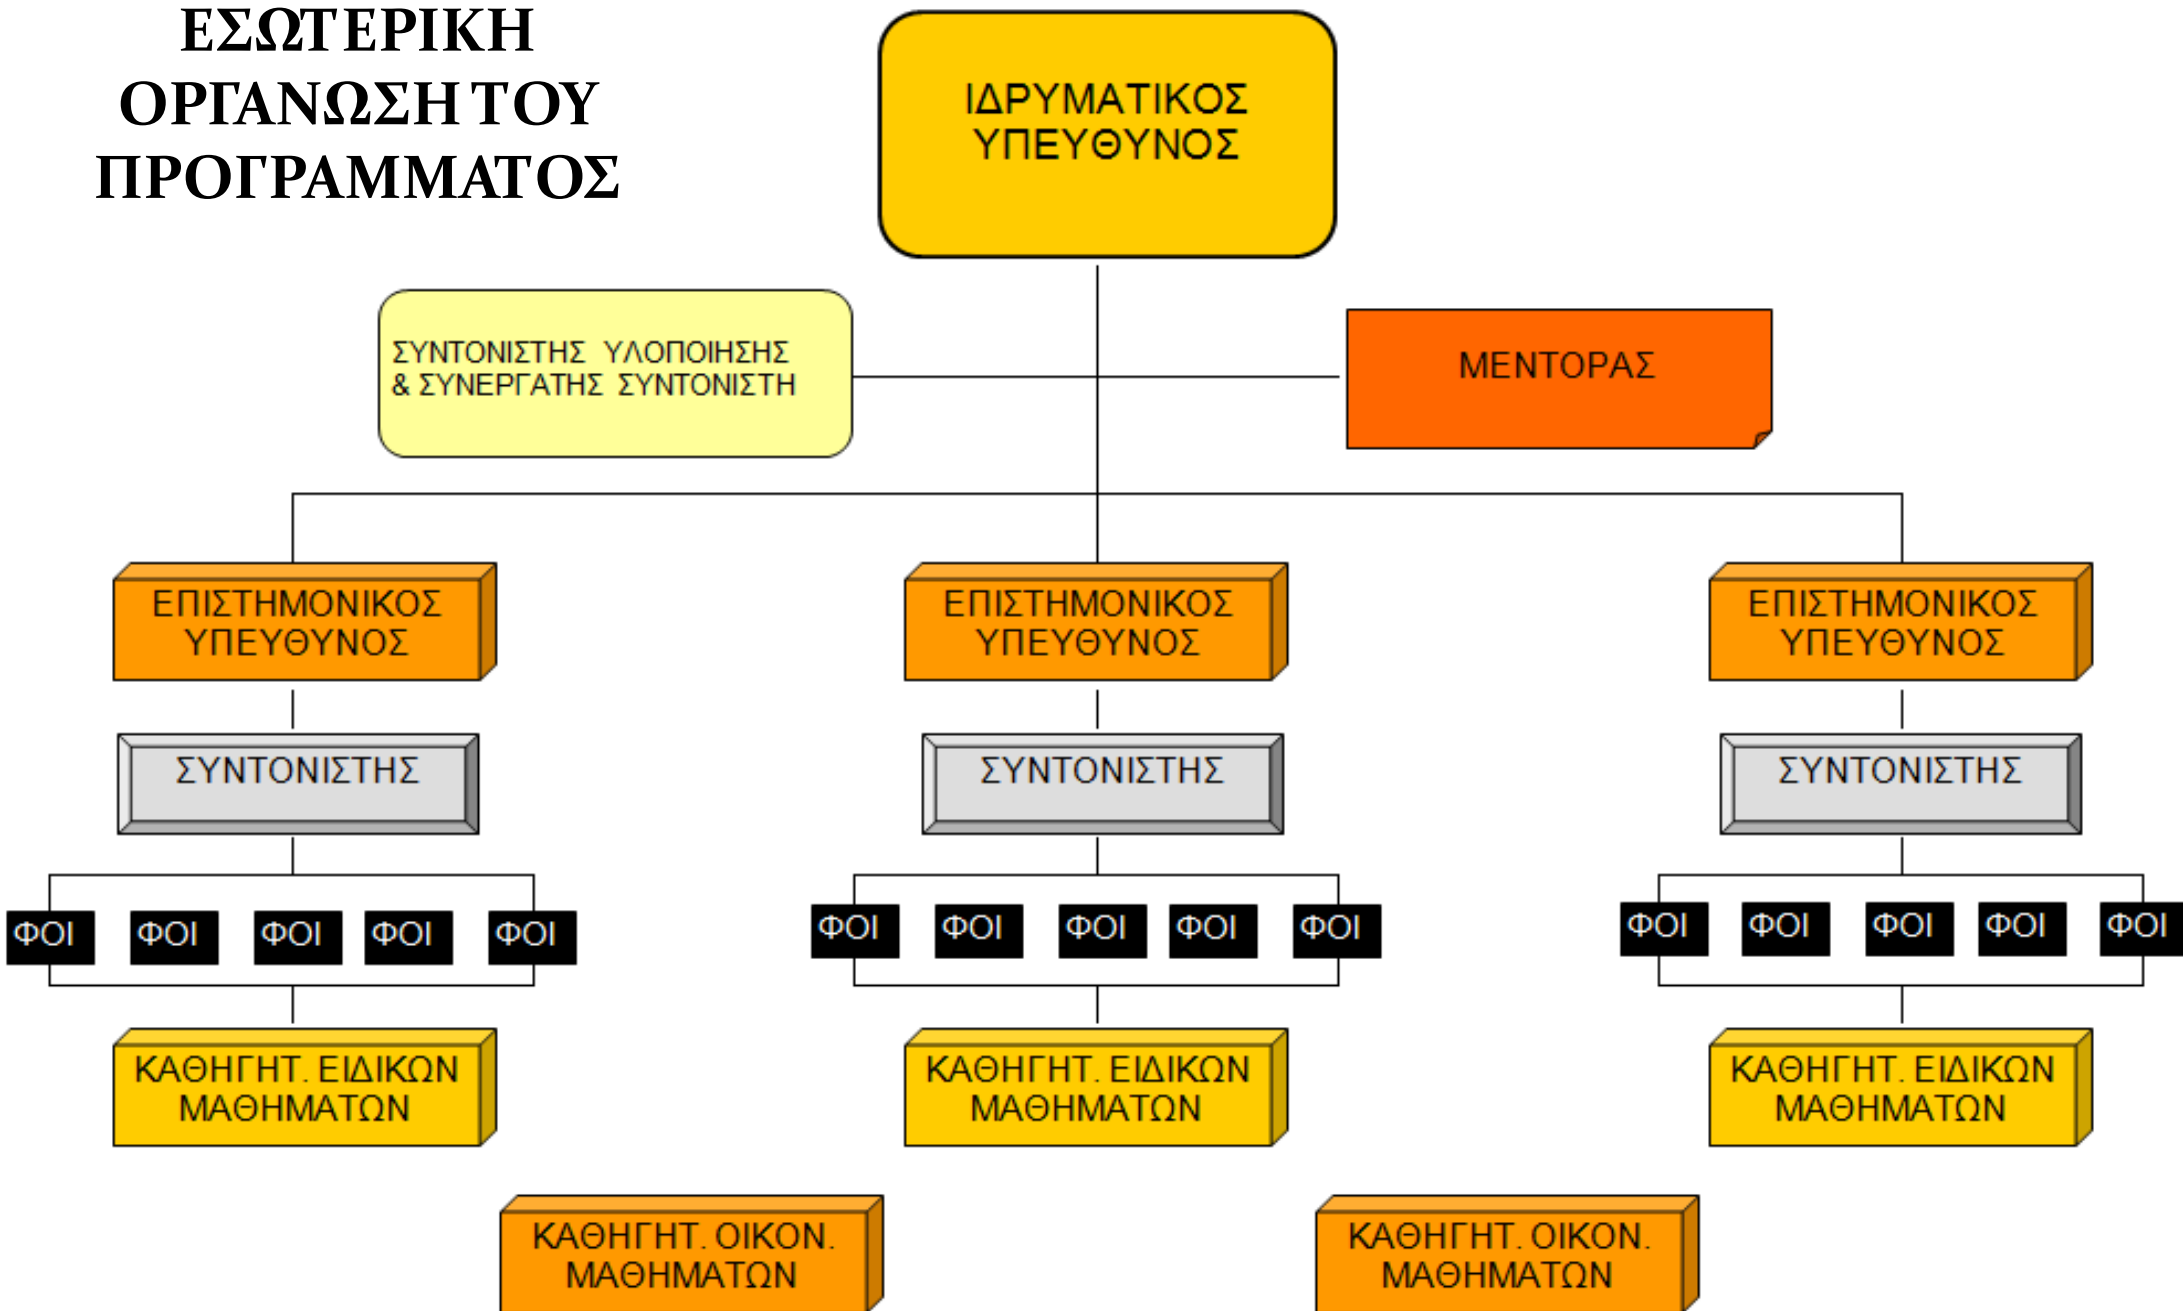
ΕΣΩΤΕΡΙΚΗ ΟΡΓΑΝΩΣΗ ΤΟΥ ΠΡΟΓΡΑΜΜΑΤΟΣ

ΙΔΡΥΜΑΤΙΚΟΣ ΥΠΕΥΘΥΝΟΣ

ΣΥΝΤΟΝΙΣΤΗΣ ΥΛΟΠΟΙΗΣΗΣ & ΣΥΝΕΡΓΑΤΗΣ ΣΥΝΤΟΝΙΣΤΗ

ΜΕΝΤΟΡΑΣ

ΕΠΙΣΤΗΜΟΝΙΚΟΣ ΥΠΕΥΘΥΝΟΣ

ΕΠΙΣΤΗΜΟΝΙΚΟΣ ΥΠΕΥΘΥΝΟΣ

ΕΠΙΣΤΗΜΟΝΙΚΟΣ ΥΠΕΥΘΥΝΟΣ

ΣΥΝΤΟΝΙΣΤΗΣ

ΣΥΝΤΟΝΙΣΤΗΣ

ΣΥΝΤΟΝΙΣΤΗΣ

ΦΟΙ ΦΟΙ ΦΟΙ ΦΟΙ ΦΟΙ

ΦΟΙ ΦΟΙ ΦΟΙ ΦΟΙ ΦΟΙ

ΦΟΙ ΦΟΙ ΦΟΙ ΦΟΙ ΦΟΙ

ΚΑΘΗΓΗΤ. ΕΙΔΙΚΩΝ ΜΑΘΗΜΑΤΩΝ

ΚΑΘΗΓΗΤ. ΕΙΔΙΚΩΝ ΜΑΘΗΜΑΤΩΝ

ΚΑΘΗΓΗΤ. ΕΙΔΙΚΩΝ ΜΑΘΗΜΑΤΩΝ

ΚΑΘΗΓΗΤ. ΟΙΚΟΝ. ΜΑΘΗΜΑΤΩΝ

ΚΑΘΗΓΗΤ. ΟΙΚΟΝ. ΜΑΘΗΜΑΤΩΝ